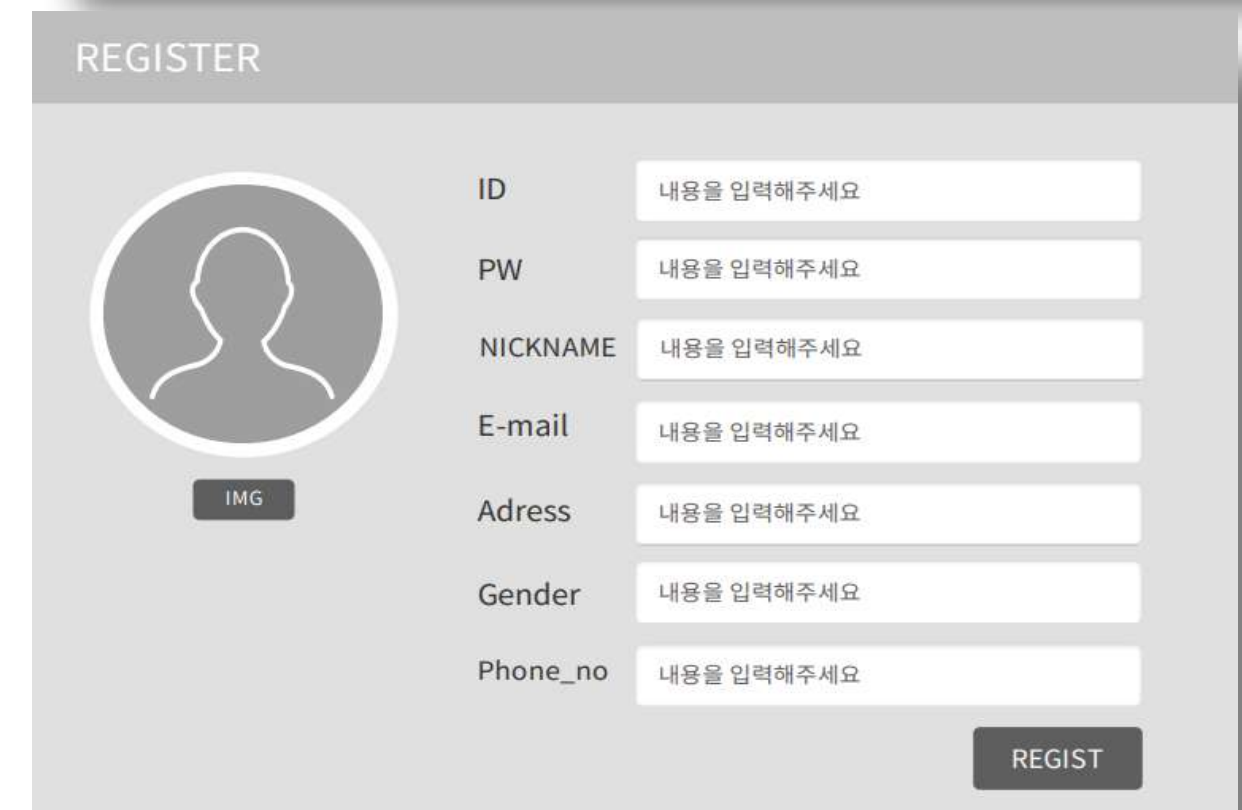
REGISTER

IMG

ID 내용을 입력해주세요

PW 내용을 입력해주세요

NICKNAME 내용을 입력해주세요

E-mail 내용을 입력해주세요

Adress 내용을 입력해주세요

Gender 내용을 입력해주세요

Phone_no 내용을 입력해주세요

REGIST